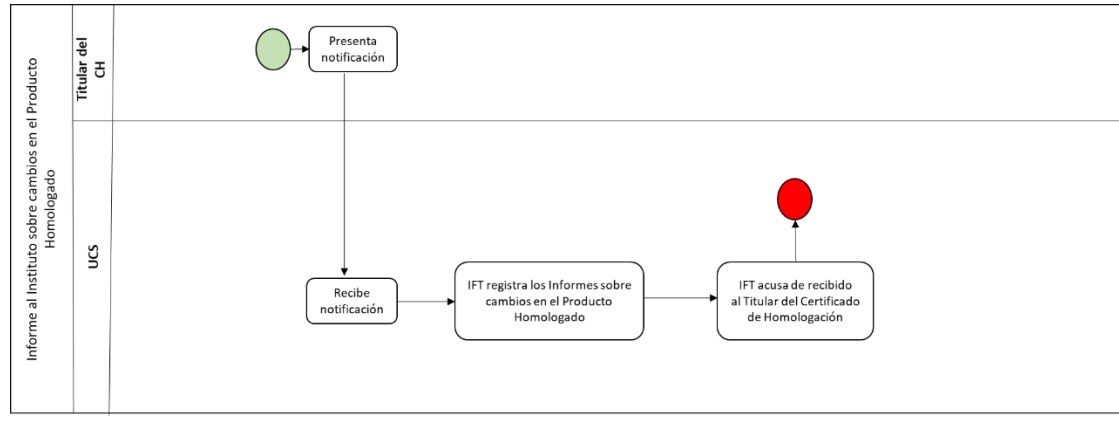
Informe al Instituto sobre cambios en el Producto Homologado

Titular del CH

UCS

Presenta notificación

Recibe notificación

IFT registra los Informes sobre cambios en el Producto Homologado

IFT acusa de recibido al Titular del Certificado de Homologación